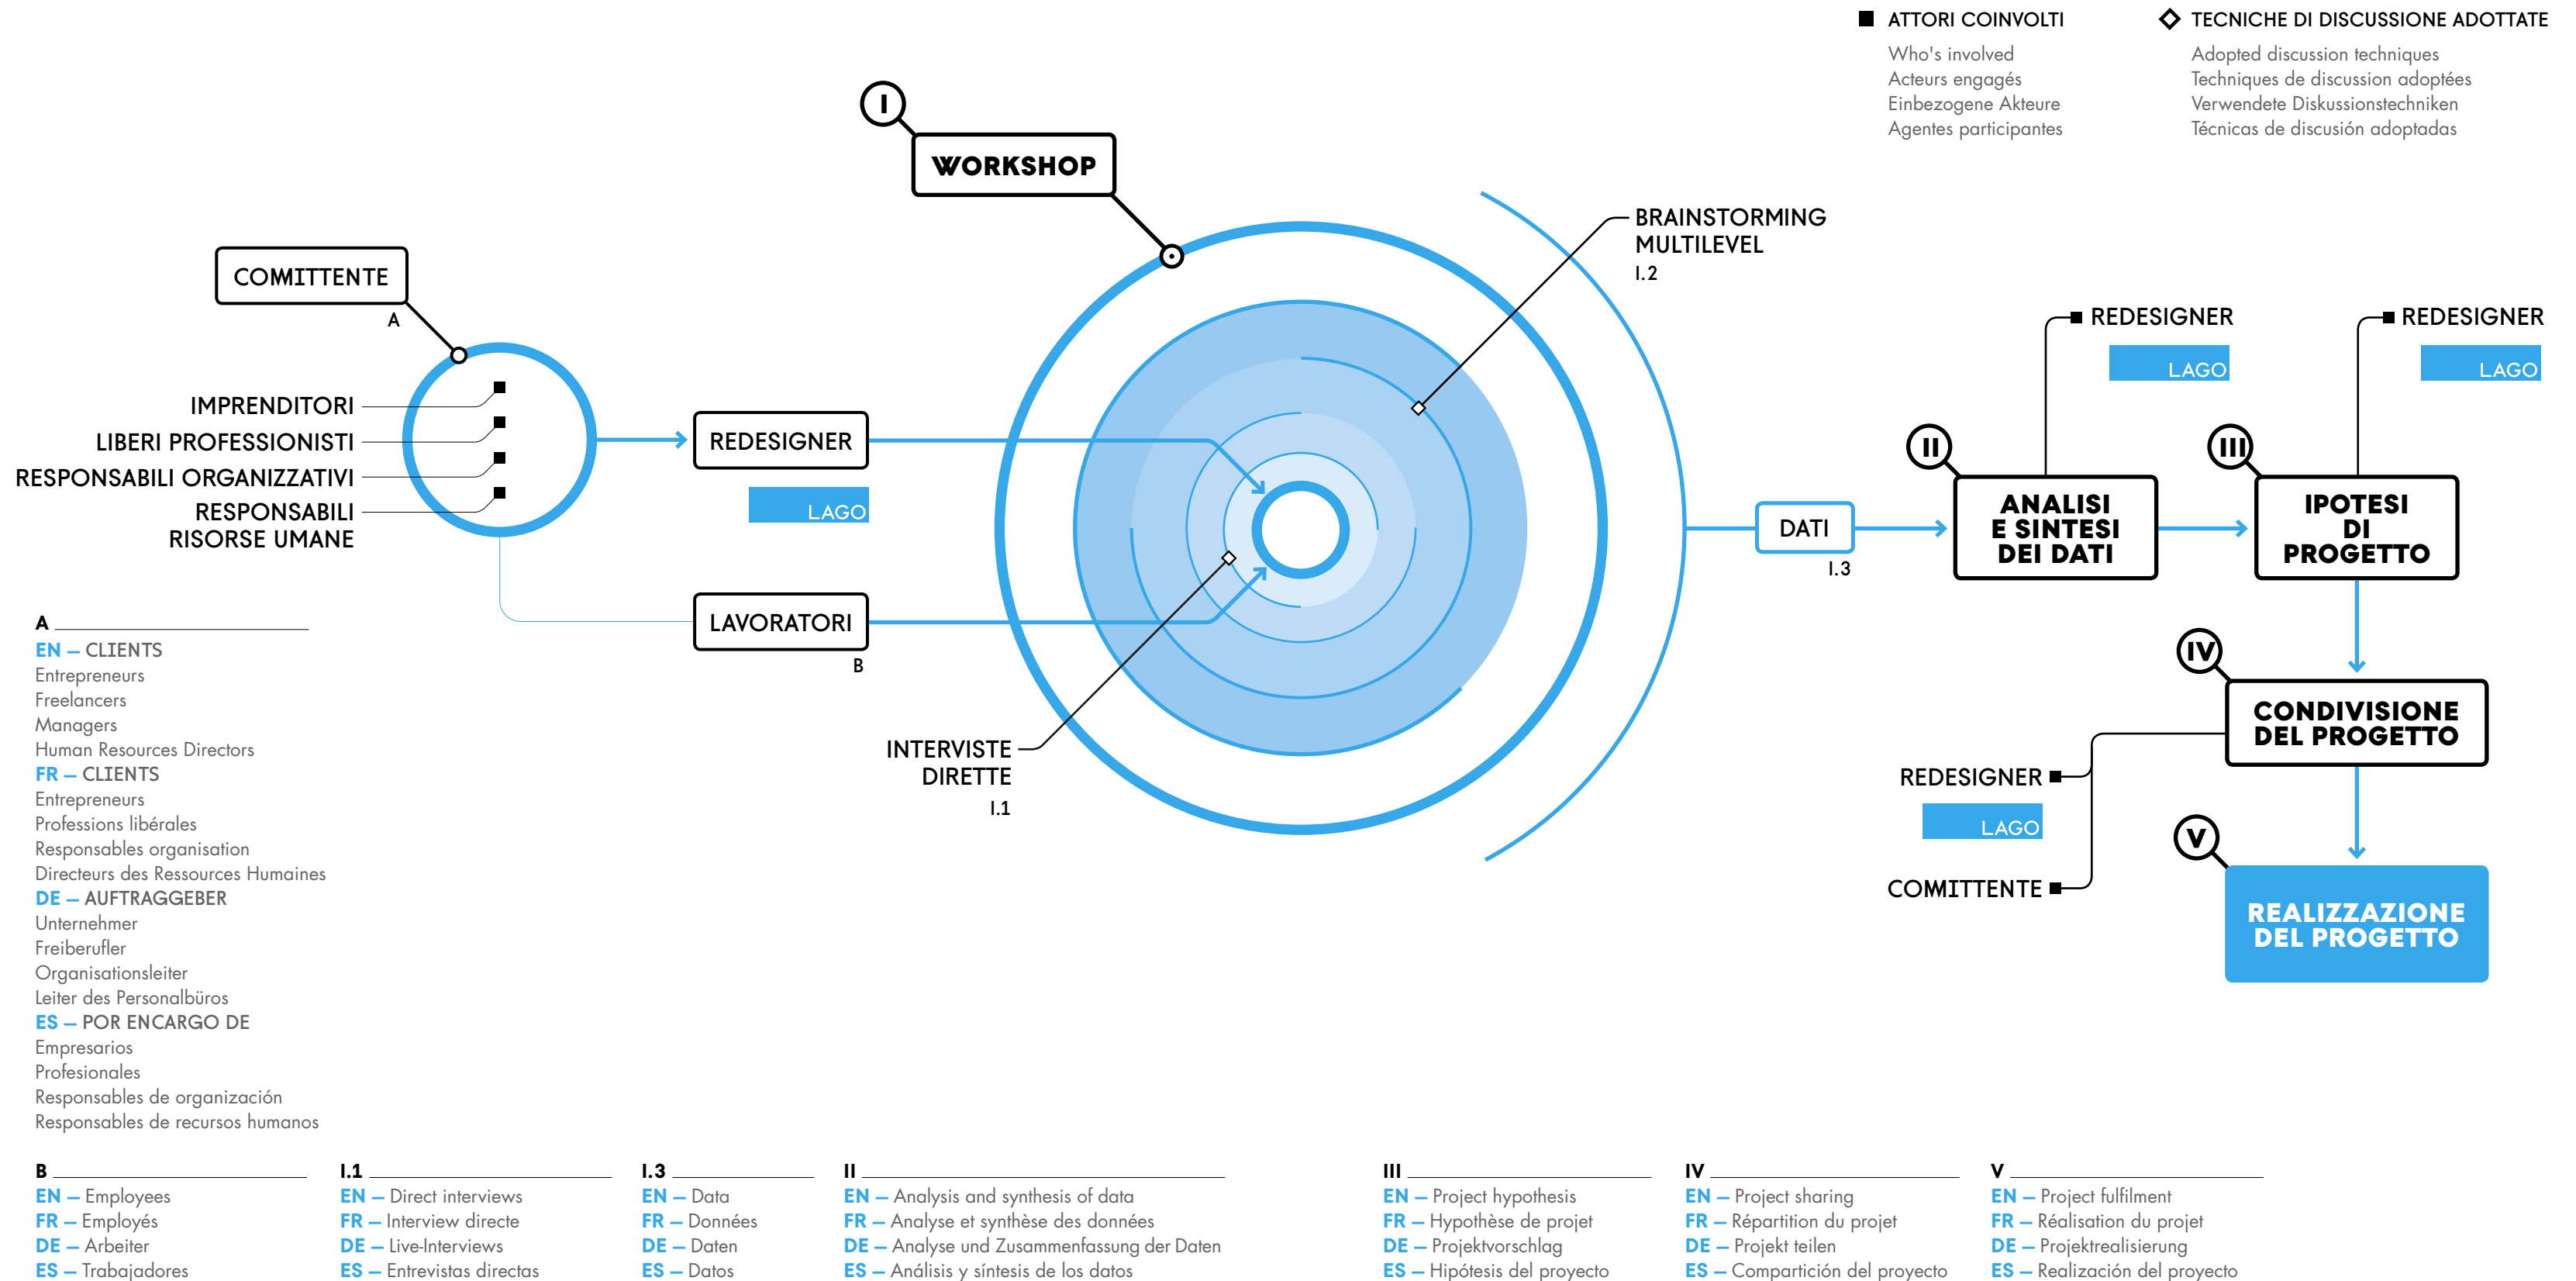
ATTORI COINVOLTI
Who's involved
Acteurs engagés
Einbezogene Akteure
Agentes participantes

TECNICHE DI DISCUSSIONE ADOTTATE
Adopted discussion techniques
Techniques de discussion adoptées
Verwendete Diskussionstechniken
Técnicas de discusión adoptadas

I
WORKSHOP

COMITTENTE
A

IMPRENDITORI
LIBERI PROFESSIONISTI
RESPONSABILI ORGANIZZATIVI
RESPONSABILI RISORSE UMANE

REDESIGNER
LAGO

LAVORATORI
B

BRAINSTORMING MULTILEVEL
I.2

INTERVISTE DIRETTE
I.1

DATI
I.3

REDESIGNER
LAGO

II
ANALISI E SINTESI DEI DATI

REDESIGNER
LAGO

III
IPOTESI DI PROGETTO

IV
CONDIVISIONE DEL PROGETTO

REDESIGNER
LAGO
COMITTENTE

V
REALIZZAZIONE DEL PROGETTO

A
EN — CLIENTS
Entrepreneurs
Freelancers
Managers
Human Resources Directors
FR — CLIENTS
Entrepreneurs
Professions libérales
Responsables organisation
Directeurs des Ressources Humaines
DE — AUFTRAGGEBER
Unternehmer
Freiberufler
Organisationsleiter
Leiter des Personalbüros
ES — POR ENCARGO DE
Empresarios
Profesionales
Responsables de organización
Responsables de recursos humanos

B
EN — Employees
FR — Employés
DE — Arbeiter
ES — Trabajadores

I.1
EN — Direct interviews
FR — Interview directe
DE — Live-Interviews
ES — Entrevistas directas

I.3
EN — Data
FR — Données
DE — Daten
ES — Datos

II
EN — Analysis and synthesis of data
FR — Analyse et synthèse des données
DE — Analyse und Zusammenfassung der Daten
ES — Análisis y síntesis de los datos

III
EN — Project hypothesis
FR — Hypothèse de projet
DE — Projektvorschlag
ES — Hipótesis del proyecto

IV
EN — Project sharing
FR — Répartition du projet
DE — Projekt teilen
ES — Compartición del proyecto

V
EN — Project fulfilment
FR — Réalisation du projet
DE — Projektrealisierung
ES — Realización del proyecto